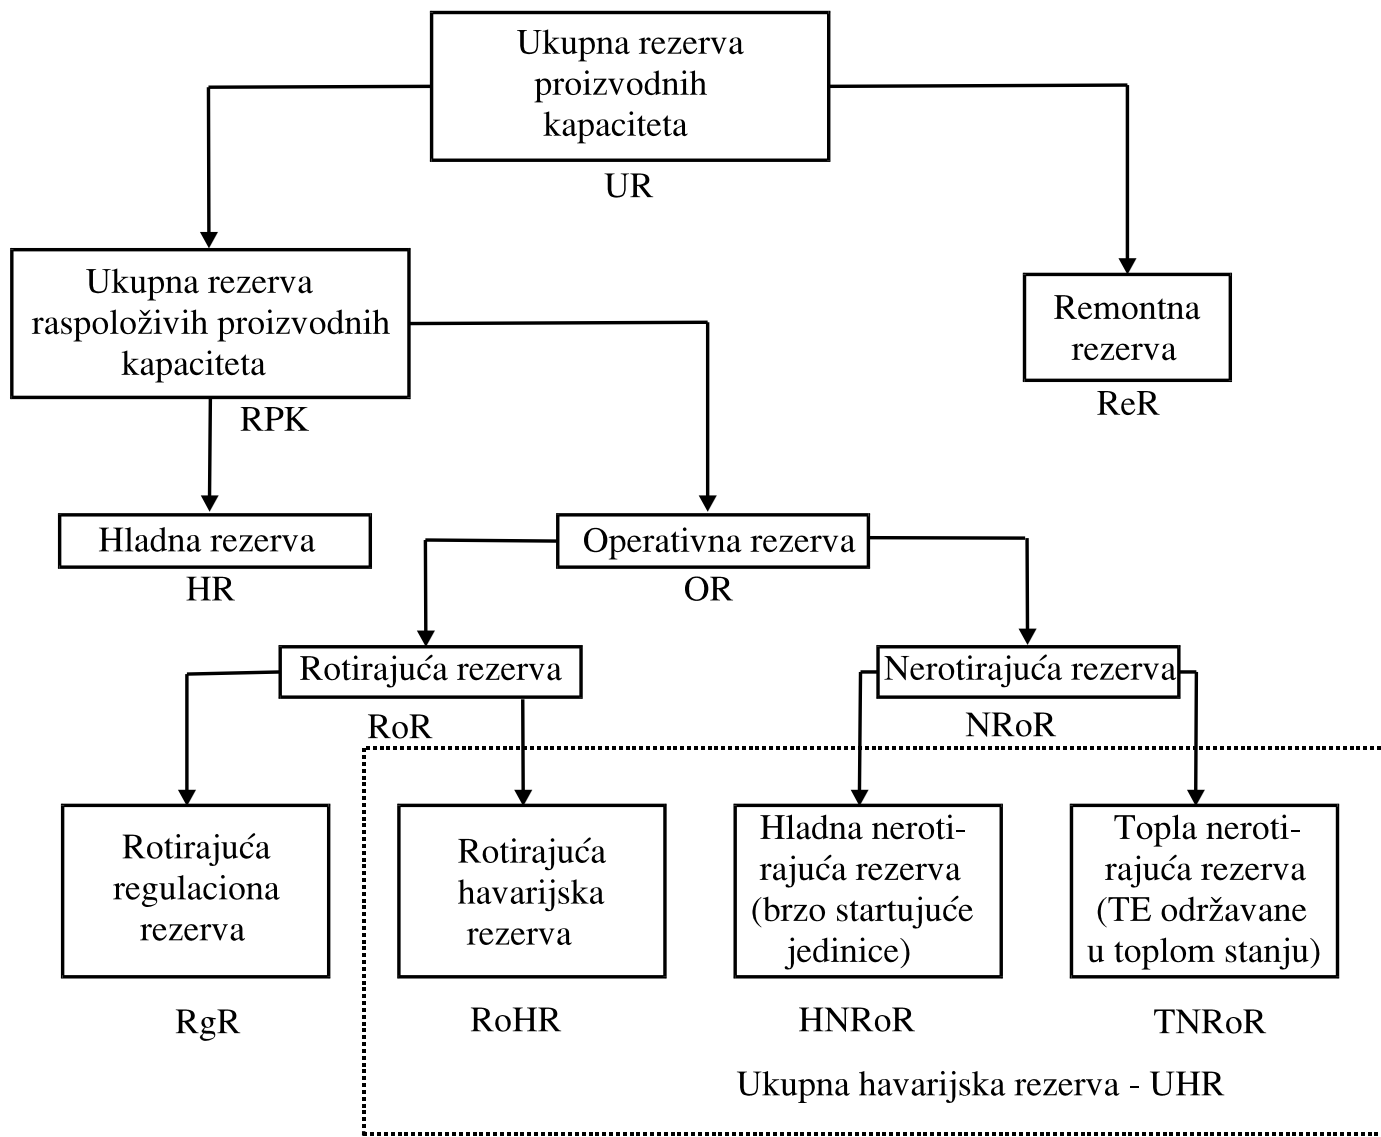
Ukupna rezerva proizvodnih kapaciteta

UR

Ukupna rezerva raspoloživih proizvodnih kapaciteta

RPK

Remontna rezerva

ReR

Hladna rezerva

HR

Operativna rezerva

OR

Rotirajuća rezerva

RoR

Nerotirajuća rezerva

NRoR

Rotirajuća regulaciona rezerva

RgR

Rotirajuća havarijska rezerva

RoHR

Hladna nerotirajuća rezerva (brzo startujuće jedinice)

HNRoR

Topla nerotirajuća rezerva (TE održavane u toplom stanju)

TNRoR

Ukupna havarijska rezerva - UHR